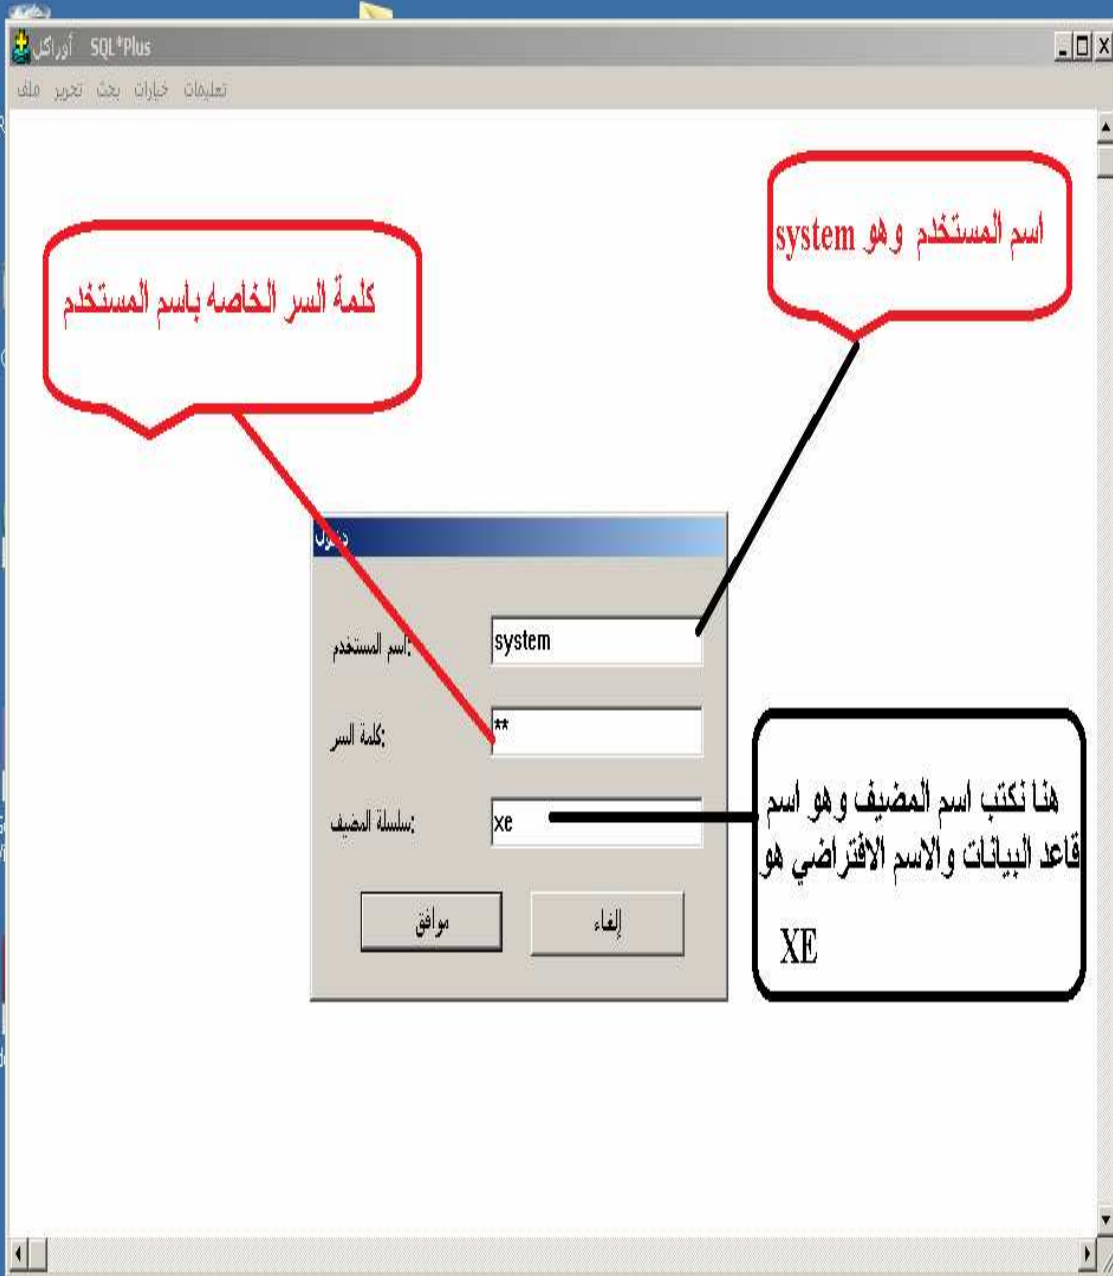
أوراكل SQL*Plus

ملف تحرير بحث خيارات تعليمات

اسم المستخدم وهو system

كلمة السر الخاصه باسم المستخدم

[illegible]

اسم المستخدم: system

كلمة السر: **

سلسلة المضيف: xe

موافق إلغاء

هنا نكتب اسم المضيف وهو اسم قاعد البيانات والاسم الافتراضي هو XE